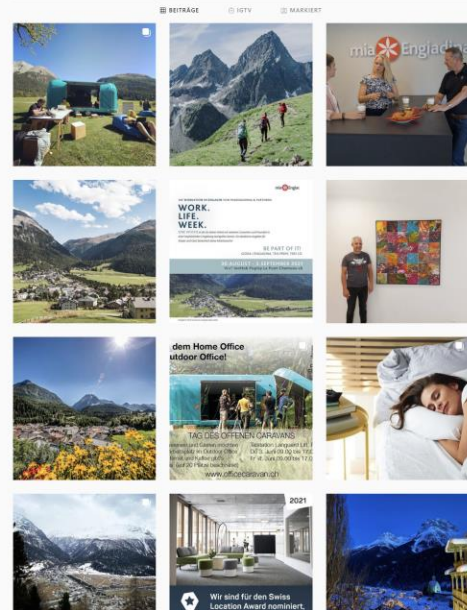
BEITRÄGE IGTV MARKIERT

mia Engiadina

WORK. LIFE. WEEK.

BE PART OF IT!

30. AUGUST – 3. SEPTEMBER 2021

dem Home Office
utdoor Office!

TAG DES OFFENEN CARAVANS

www.officecaravan.ch

2021

Wir sind für den Swiss Location Award nominiert,